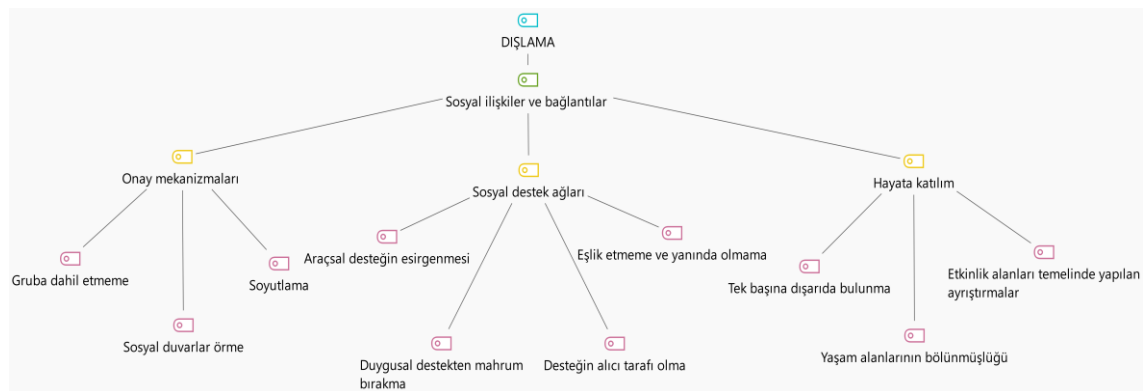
DIŞLAMA

Sosyal ilişkiler ve bağlantılar

Onay mekanizmaları

Gruba dahil etmeme

Sosyal duvarlar örme

Soyutlama

Sosyal destek ağları

Araçsal desteğin esirgenmesi

Duygusal destekten mahrum bırakma

Desteğin alıcı tarafı olma

Eşlik etmeme ve yanında olmama

Hayata katılım

Tek başına dışarıda bulunma

Yaşam alanlarının bölünmüşlüğü

Etkinlik alanları temelinde yapılan ayrıştırmalar